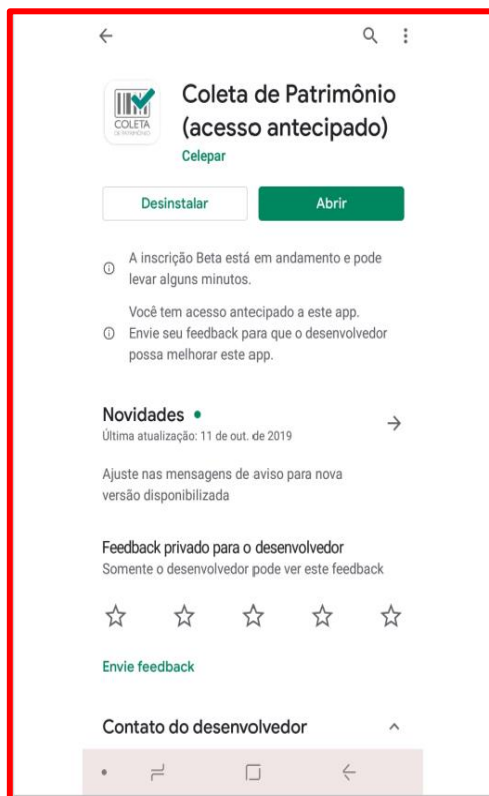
COLETA DE PATRIMÔNIO

Coleta de Patrimônio (acesso antecipado)

Celepar

Desinstalar

Abrir

A inscrição Beta está em andamento e pode levar alguns minutos.

Você tem acesso antecipado a este app. Envie seu feedback para que o desenvolvedor possa melhorar este app.

Novidades •

Última atualização: 11 de out. de 2019

Ajuste nas mensagens de aviso para nova versão disponibilizada

Feedback privado para o desenvolvedor

Somente o desenvolvedor pode ver este feedback

Envie feedback

Contato do desenvolvedor